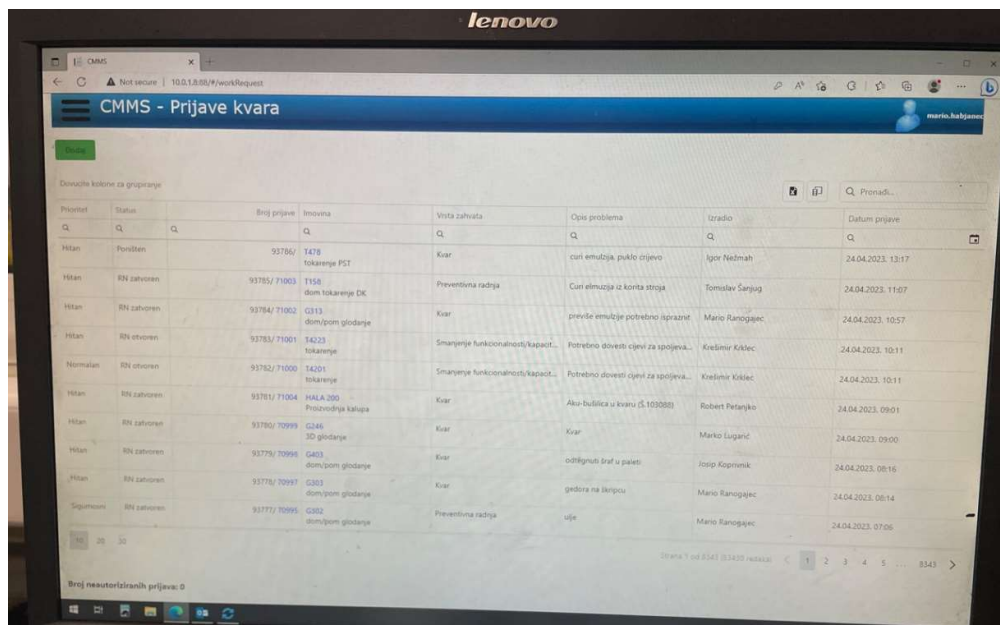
lenovo

CMMS

Not secure | 10.0.1.8:88/#/workRequest

CMMS - Prijave kvara

mario.habjanec

Dodaj

Dovucite kolone za grupiranje

Q Pronađi...

| Prioritet | Status | Broj prijave | Imovina | Vrsta zahvata | Opis problema | Izradio | Datum prijave |
|---|---|---|---|---|---|---|---|
| Hitan | Poništen | 93786/ | T478 tokarenje PST | Kvar | curi emulzija, puklo crijevo | Igor Nežmah | 24.04.2023. 13:17 |
| Hitan | RN zatvoren | 93785/ 71003 | T158 dom tokarenje DK | Preventivna radnja | Curi elmuzija iz korita stroja | Tomislav Šanjug | 24.04.2023. 11:07 |
| Hitan | RN zatvoren | 93784/ 71002 | G313 dom/pom glodanje | Kvar | previše emulzije potrebno isprazniti | Mario Ranogajec | 24.04.2023. 10:57 |
| Hitan | RN otvoren | 93783/ 71001 | T4223 tokarenje | Smanjenje funkcionalnosti/kapacit... | Potrebno dovesti cijevi za spojeva... | Krešimir Krklec | 24.04.2023. 10:11 |
| Normalan | RN otvoren | 93782/ 71000 | T4201 tokarenje | Smanjenje funkcionalnosti/kapacit... | Potrebno dovesti cijevi za spojeva... | Krešimir Krklec | 24.04.2023. 10:11 |
| Hitan | RN zatvoren | 93781/ 71004 | HALA 200 Proizvodnja kalupa | Kvar | Aku-bušilica u kvaru (S.103088) | Robert Petanjko | 24.04.2023. 09:01 |
| Hitan | RN zatvoren | 93780/ 70999 | G246 3D glodanje | Kvar | Kvar | Marko Lugarić | 24.04.2023. 09:00 |
| Hitan | RN zatvoren | 93779/ 70998 | G403 dom/pom glodanje | Kvar | odčepnuti šraf u paleti | Josip Koprivnik | 24.04.2023. 08:16 |
| Hitan | RN zatvoren | 93778/ 70997 | G303 dom/pom glodanje | Kvar | gedora na škripcu | Mario Ranogajec | 24.04.2023. 08:14 |
| Sigurnosni | RN zatvoren | 93777/ 70995 | G302 dom/pom glodanje | Preventivna radnja | ulje | Mario Ranogajec | 24.04.2023. 07:06 |

10 20 30

Strana 1 od 8343 (83430 redaka) < 1 2 3 4 5 ... 8343 >

Broj neautoriziranih prijava: 0